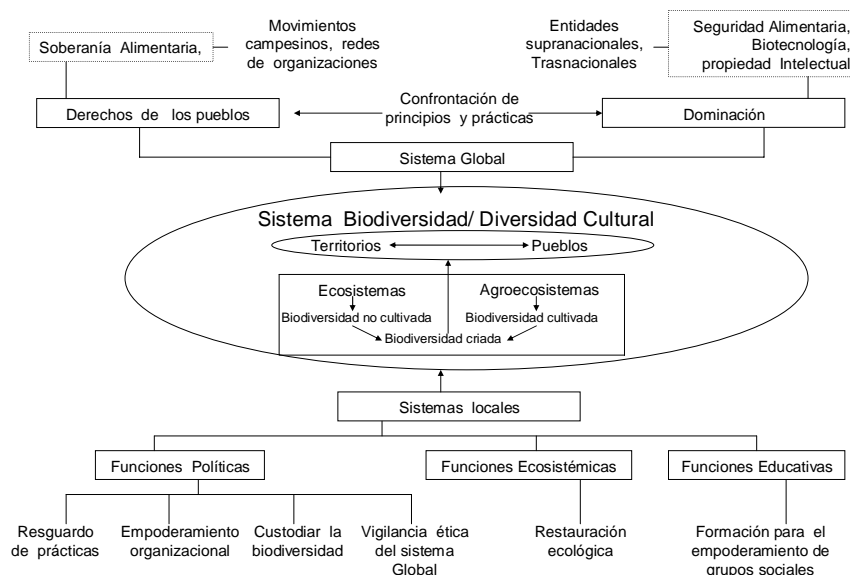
Soberanía Alimentaria,

Movimientos campesinos, redes de organizaciones

Entidades supranacionales, Trasnacionales

Seguridad Alimentaria, Biotecnología, propiedad Intelectual

Derechos de los pueblos

Confrontación de principios y prácticas

Dominación

Sistema Global

Sistema Biodiversidad/ Diversidad Cultural

Territorios

Pueblos

Ecosistemas

Biodiversidad no cultivada

Agroecosistemas

Biodiversidad cultivada

Biodiversidad criada

Sistemas locales

Funciones Políticas

Funciones Ecosistémicas

Funciones Educativas

Resguardo de prácticas

Empoderamiento organizacional

Custodiar la biodiversidad

Vigilancia ética del sistema Global

Restauración ecológica

Formación para el empoderamiento de grupos sociales